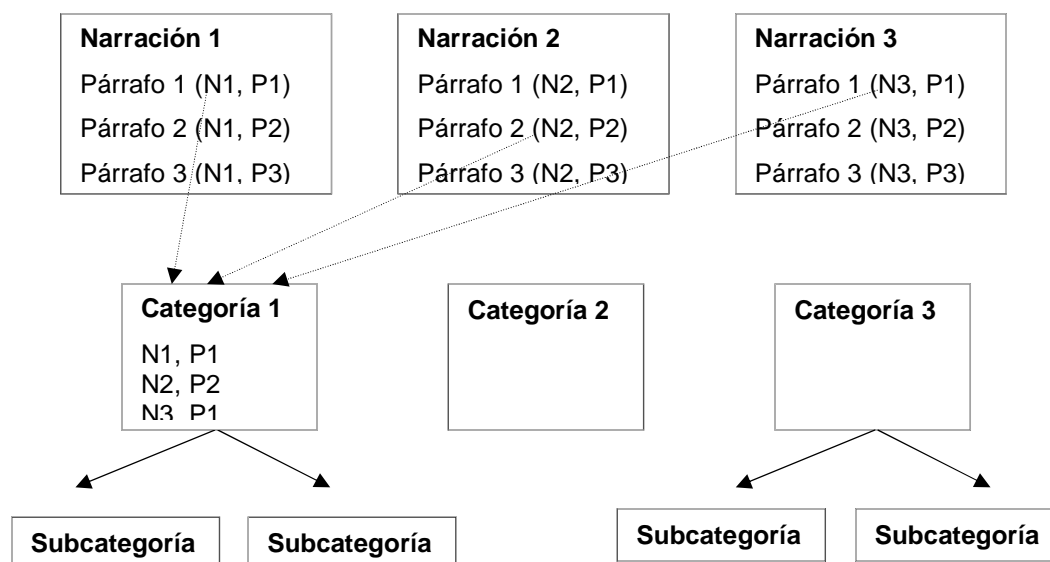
Narración 1
Párrafo 1 (N1, P1)
Párrafo 2 (N1, P2)
Párrafo 3 (N1, P3)

Narración 2
Párrafo 1 (N2, P1)
Párrafo 2 (N2, P2)
Párrafo 3 (N2, P3)

Narración 3
Párrafo 1 (N3, P1)
Párrafo 2 (N3, P2)
Párrafo 3 (N3, P3)

Categoría 1
N1, P1
N2, P2
N3, P1

Categoría 2

Categoría 3

Subcategoría

Subcategoría

Subcategoría

Subcategoría